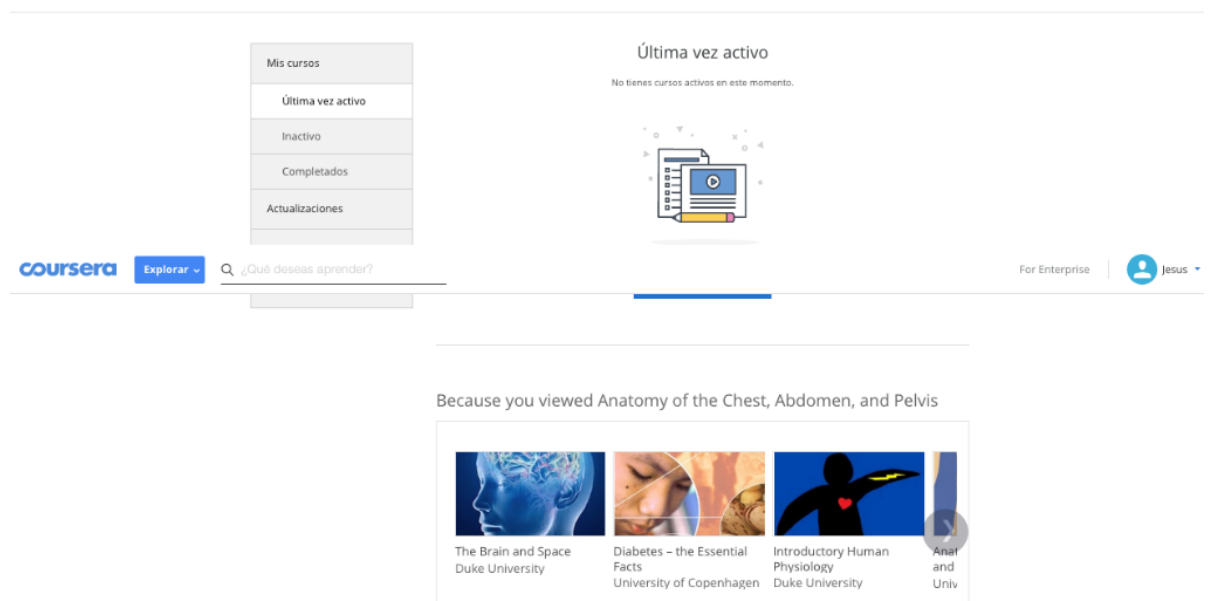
Mis cursos

Última vez activo

Inactivo

Completados

Actualizaciones

Última vez activo

No tienes cursos activos en este momento.

coursera

Explorar

¿Qué deseas aprender?

For Enterprise

Jesus

Because you viewed Anatomy of the Chest, Abdomen, and Pelvis

The Brain and Space
Duke University

Diabetes – the Essential Facts
University of Copenhagen

Introductory Human Physiology
Duke University

Anat
and
Univ